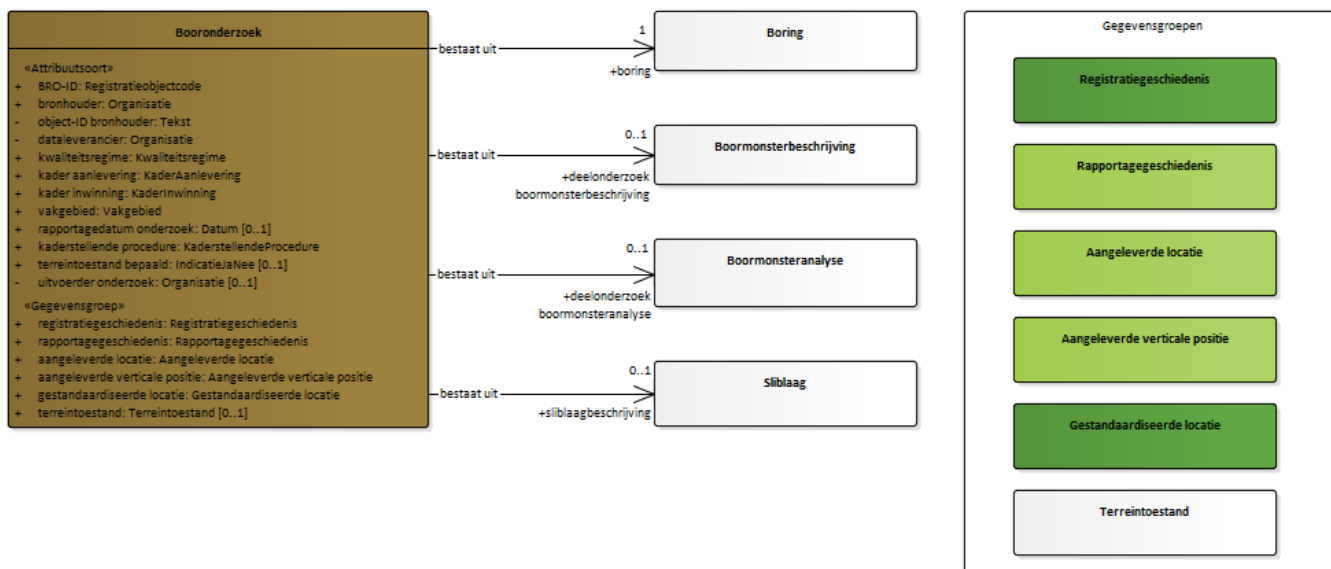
Booronderzoek

«Attribuutsoort»
+ BRO-ID: Registratieobjectcode
+ bronhouder: Organisatie
- object-ID bronhouder: Tekst
- dataleverancier: Organisatie
+ kwaliteitsregime: Kwaliteitsregime
+ kader aanlevering: KaderAanlevering
+ kader inwinning: KaderInwinning
+ vakgebied: Vakgebied
+ rapportagedatum onderzoek: Datum [0..1]
+ kaderstellende procedure: KaderstellendeProcedure
+ terreintoestand bepaald: IndicatieJaNee [0..1]
- uitvoerder onderzoek: Organisatie [0..1]

«Gegevensgroep»
+ registratiegeschiedenis: Registratiegeschiedenis
+ rapportagegeschiedenis: Rapportagegeschiedenis
+ aangeleverde locatie: Aangeleverde locatie
+ aangeleverde verticale positie: Aangeleverde verticale positie
+ gestandaardiseerde locatie: Gestandaardiseerde locatie
+ terreintoestand: Terreintoestand [0..1]

bestaat uit
1
+boring
Boring

bestaat uit
0..1
+deelonderzoek boormonsterbeschrijving
Boormonsterbeschrijving

bestaat uit
0..1
+deelonderzoek boormonsteranalyse
Boormonsteranalyse

bestaat uit
0..1
+sliblaagbeschrijving
Sliblaag

Gegevensgroepen
Registratiegeschiedenis
Rapportagegeschiedenis
Aangeleverde locatie
Aangeleverde verticale positie
Gestandaardiseerde locatie
Terreintoestand